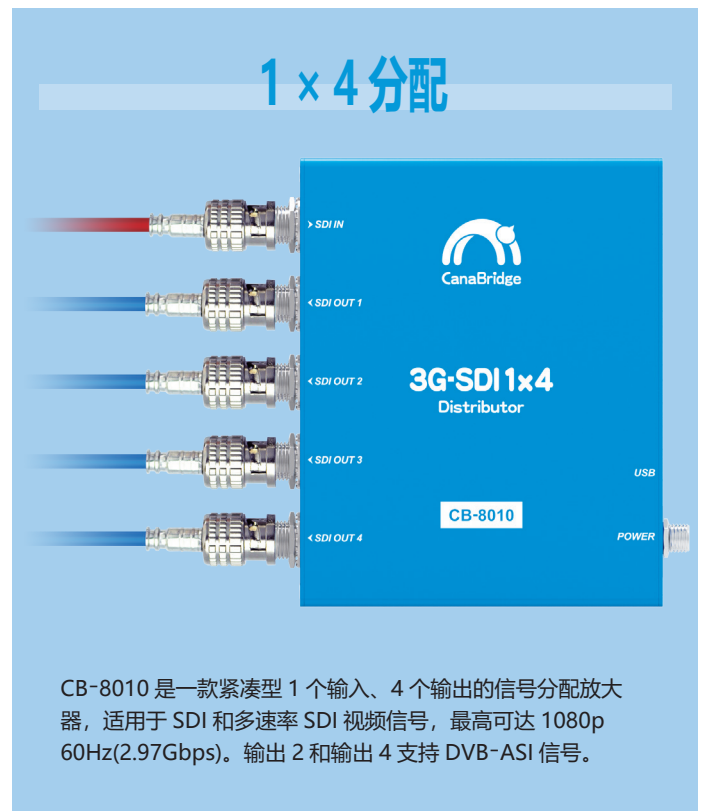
1 × 4 分配

SDI IN
SDI OUT 1
SDI OUT 2
SDI OUT 3
SDI OUT 4

CanaBridge

3G-SDI 1×4
Distributor

USB

CB-8010

POWER

CB-8010 是一款紧凑型 1 个输入、4 个输出的信号分配放大器，适用于 SDI 和多速率 SDI 视频信号，最高可达 1080p 60Hz(2.97Gbps)。输出 2 和输出 4 支持 DVB-ASI 信号。